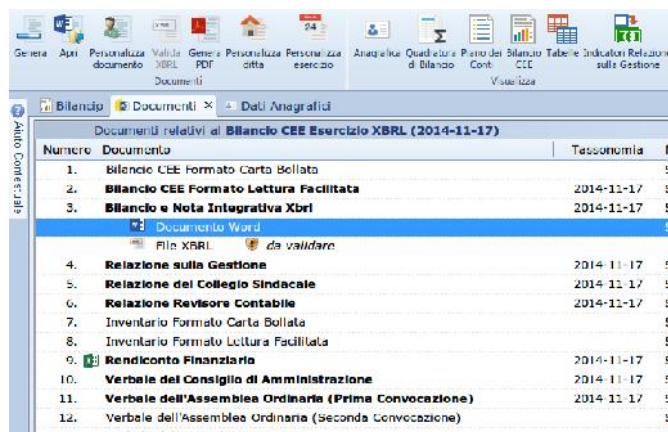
Genera Apri Personalizza documento Valida XBRL Genera PDF Personalizza ditta Personalizza esercizio Anagrafica Quadratura di Bilancio Piano dei Conti Bilancio CEE Tabelle Indicatori Relazione sulla Gestione

Documenti Visualizza

Aiuto Contestuale

Bilancio | Documenti × | Dati Anagrafici

Documenti relativi al Bilancio CEE Esercizio XBRL (2014-11-17)

| Numero | Documento | Tassonomia |
|---|---|---|
| 1. | Bilancio CEE Formato Carta Bollata | |
| 2. | Bilancio CEE Formato Lettura Facilitata | 2014-11-17 |
| 3. | Bilancio e Nota Integrativa Xbrl | 2014-11-17 |
| | Documento Word | |
| | File XBRL da validare | |
| 4. | Relazione sulla Gestione | 2014-11-17 |
| 5. | Relazione del Collegio Sindacale | 2014-11-17 |
| 6. | Relazione Revisore Contabile | 2014-11-17 |
| 7. | Inventario Formato Carta Bollata | |
| 8. | Inventario Formato Lettura Facilitata | |
| 9. | Rendiconto Finanziario | 2014-11-17 |
| 10. | Verbale del Consiglio di Amministrazione | 2014-11-17 |
| 11. | Verbale dell'Assemblea Ordinaria (Prima Convocazione) | 2014-11-17 |
| 12. | Verbale dell'Assemblea Ordinaria (Seconda Convocazione) | |